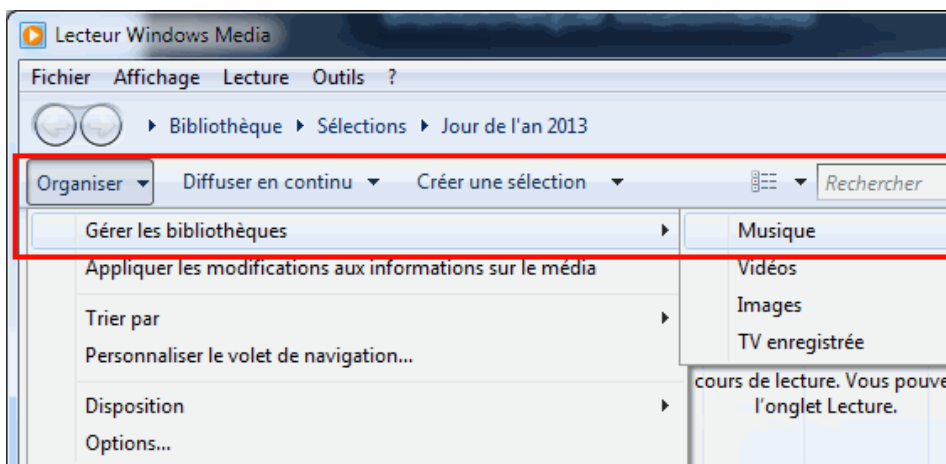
Lecteur Windows Media

Fichier Affichage Lecture Outils ?

▸ Bibliothèque ▸ Sélections ▸ Jour de l'an 2013

Organiser ▾ Diffuser en continu ▾ Créer une sélection ▾

Rechercher

Gérer les bibliothèques ▸

Appliquer les modifications aux informations sur le média

Trier par ▸

Personnaliser le volet de navigation...

Disposition ▸

Options...

Musique

Vidéos

Images

TV enregistrée

cours de lecture. Vous pouve

l'onglet Lecture.